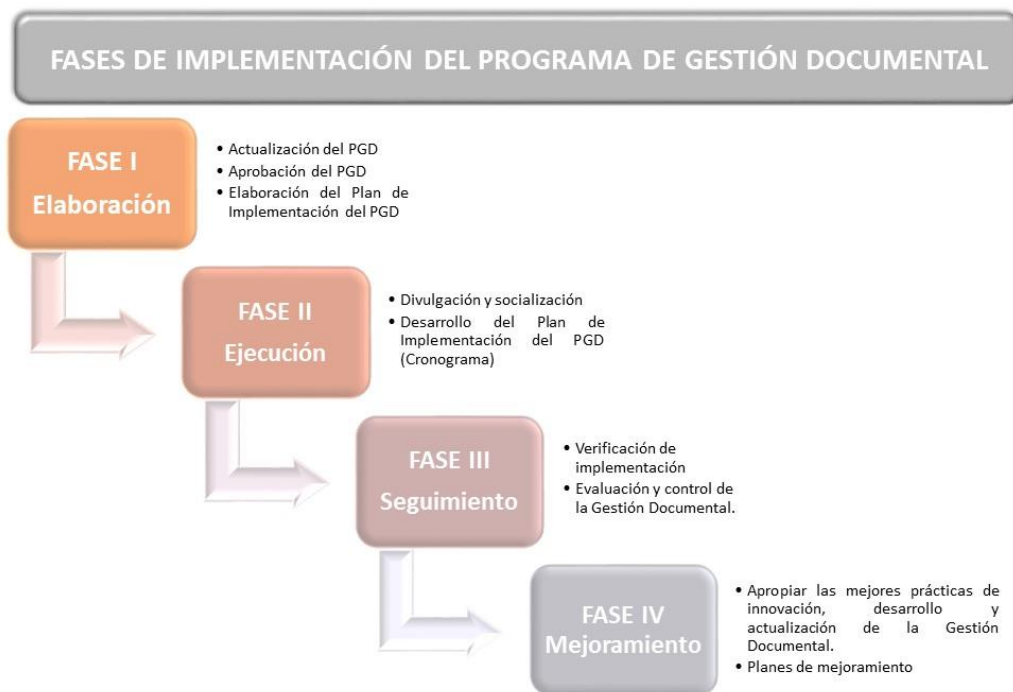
FASES DE IMPLEMENTACIÓN DEL PROGRAMA DE GESTIÓN DOCUMENTAL

FASE I
Elaboración

• Actualización del PGD
• Aprobación del PGD
• Elaboración del Plan de Implementación del PGD

FASE II
Ejecución

• Divulgación y socialización
• Desarrollo del Plan de Implementación del PGD (Cronograma)

FASE III
Seguimiento

• Verificación de implementación
• Evaluación y control de la Gestión Documental.

FASE IV
Mejoramiento

• Apropiar las mejores prácticas de innovación, desarrollo y actualización de la Gestión Documental.
• Planes de mejoramiento